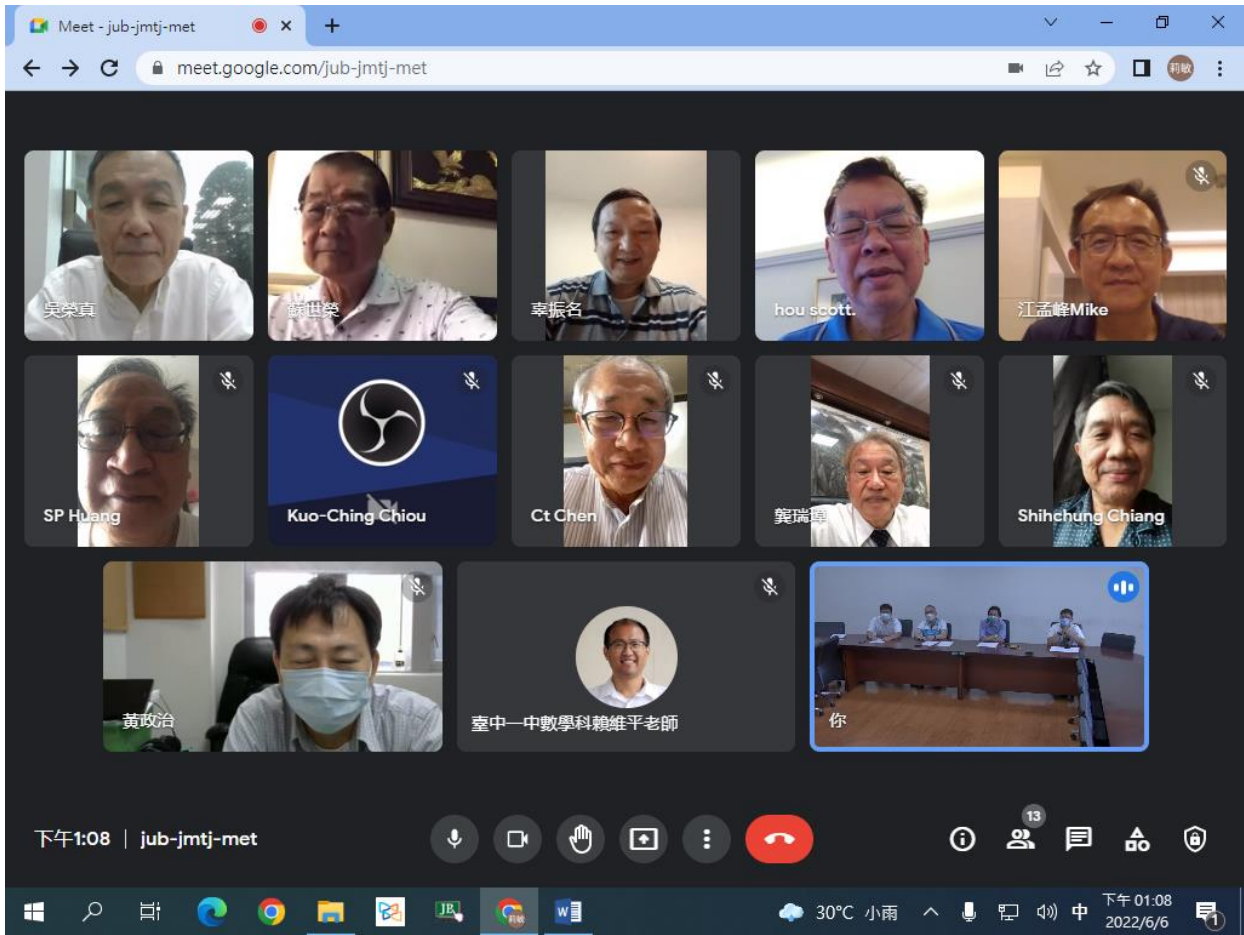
Meet - jub-jmtj-met

meet.google.com/jub-jmtj-met

莉敏

吳榮真

蘇世榮

辜振名

hou scott.

江孟峰Mike

SP Huang

Kuo-Ching Chiou

Ct Chen

龔瑞璋

Shihchung Chiang

黃政治

臺中一中數學科賴維平老師

你

下午1:08 | jub-jmtj-met

13

30°C 小雨

中

下午 01:08
2022/6/6

1